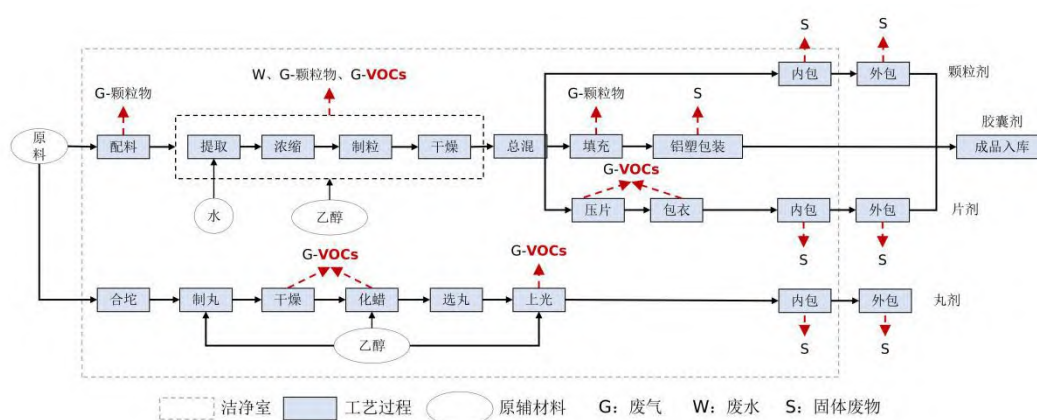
S S
颗粒剂
内包 外包
W、G-颗粒物、G-VOCs
G-颗粒物 G-颗粒物 S
胶囊剂
原料 配料 提取 浓缩 制粒 干燥 总混 填充 铝塑包装 成品入库
G-VOCs
水 乙醇
压片 包衣 内包 外包 片剂
S S
G-VOCs G-VOCs
合坨 制丸 干燥 化蜡 选丸 上光 内包 外包 丸剂
乙醇
S S
洁净室 工艺过程 原辅材料 G：废气 W：废水 S：固体废物